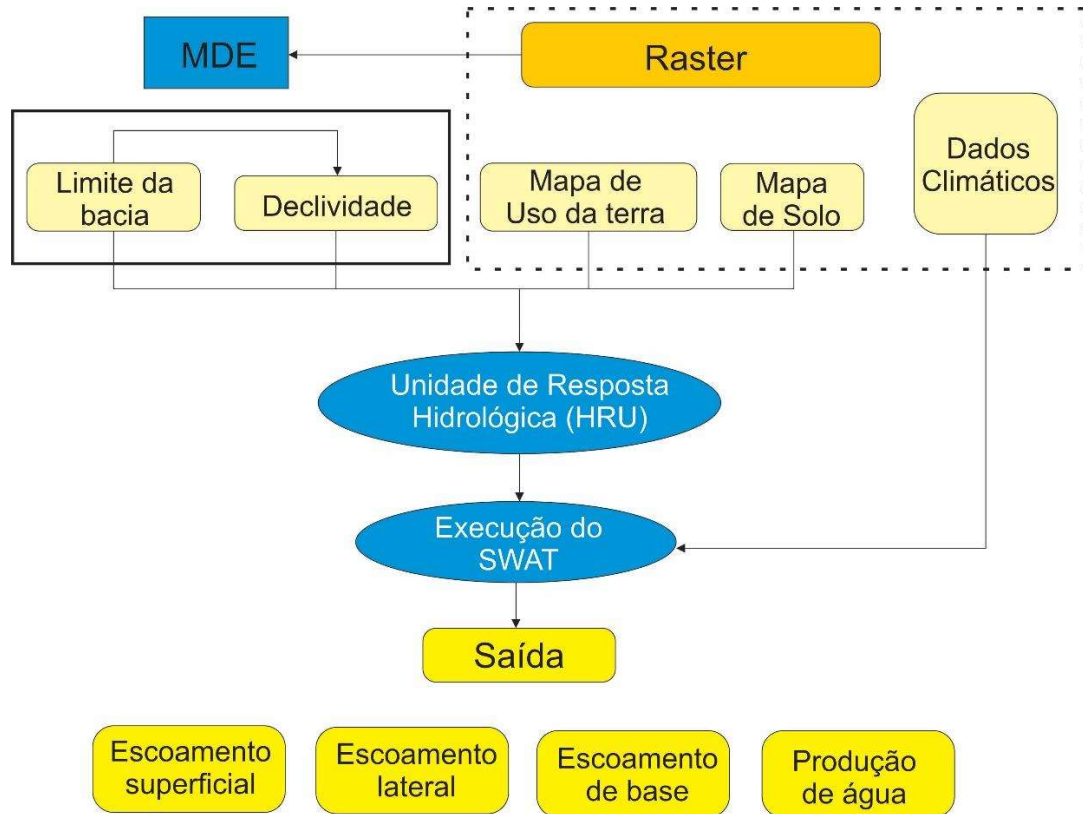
MDE

Raster

Limite da bacia

Declividade

Mapa de Uso da terra

Mapa de Solo

Dados Climáticos

Unidade de Resposta Hidrológica (HRU)

Execução do SWAT

Saída

Escoamento superficial

Escoamento lateral

Escoamento de base

Produção de água